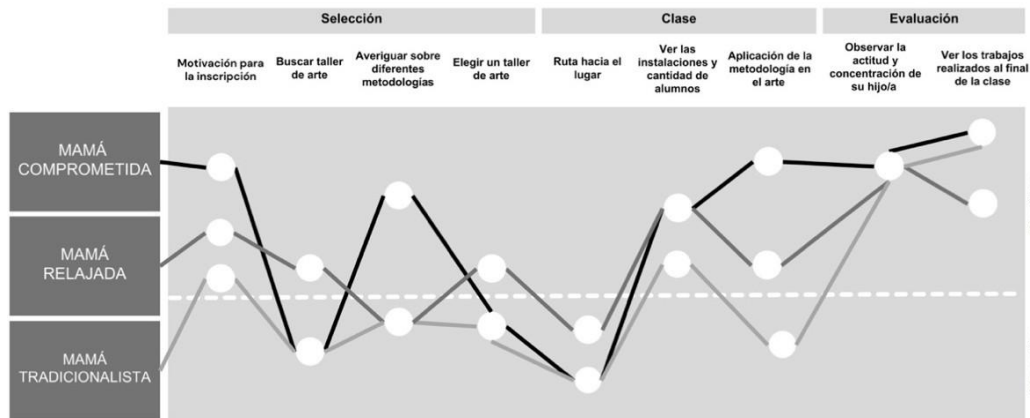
Selección

Clase

Evaluación

Motivación para la inscripción

Buscar taller de arte

Averiguar sobre diferentes metodologías

Elegir un taller de arte

Ruta hacia el lugar

Ver las instalaciones y cantidad de alumnos

Aplicación de la metodología en el arte

Observar la actitud y concentración de su hijo/a

Ver los trabajos realizados al final de la clase

MAMÁ COMPROMETIDA

MAMÁ RELAJADA

MAMÁ TRADICIONALISTA